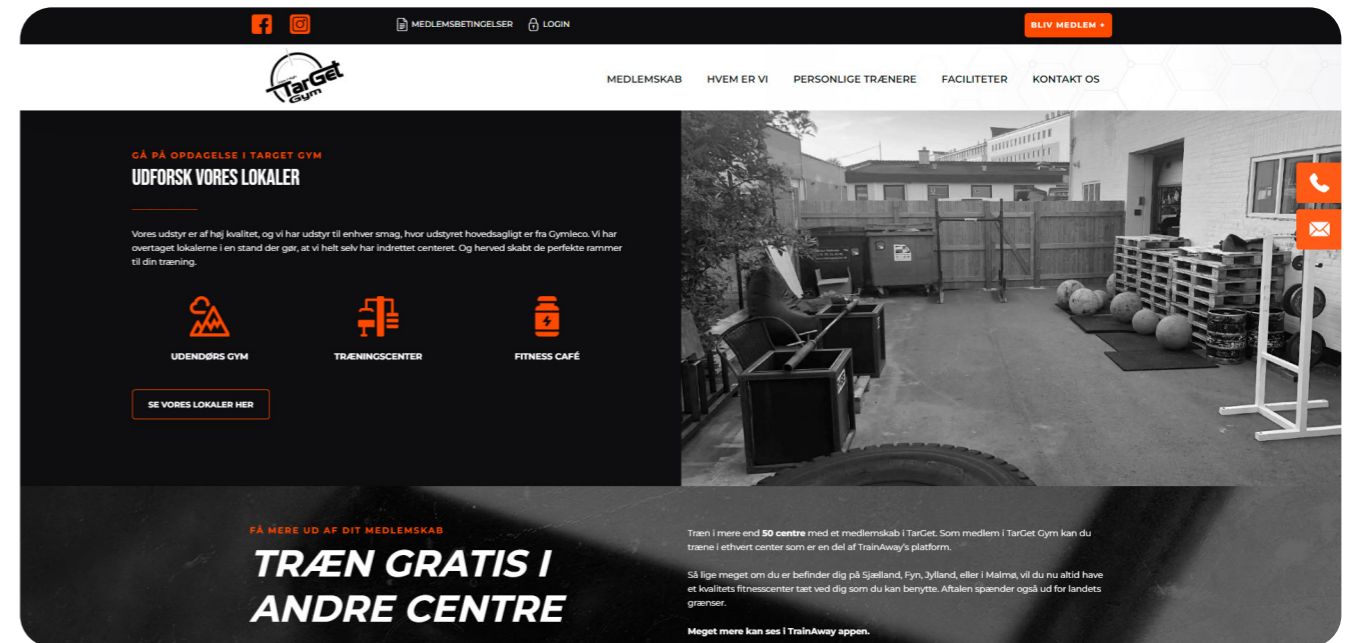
MEDLEMSBETINGELSER LOGIN

BLIV MEDLEM +

TarGet Gym

MEDLEMSKAB HVEM ER VI PERSONLIGE TRÆNERE FACILITETER KONTAKT OS

GÅ PÅ OPDAGELSE I TARGET GYM

UDFORSK VORES LOKALER

Vores udstyr er af høj kvalitet, og vi har udstyr til enhver smag, hvor udstyret hovedsagligt er fra Gymleco. Vi har overtaget lokalerne i en stand der gør, at vi helt selv har indrettet centeret. Og herved skabt de perfekte rammer til din træning.

UDENDØRS GYM

TRÆNINGSCENTER

FITNESS CAFÉ

SE VORES LOKALER HER

FÅ MERE UD AF DIT MEDLEMSKAB

TRÆN GRATIS I ANDRE CENTRE

Træn i mere end 50 centre med et medlemskab i TarGet. Som medlem i TarGet Gym kan du træne i ethvert center som er en del af TrainAway's platform.

Så lige meget om du er befinder dig på Sjælland, Fyn, Jylland, eller i Malmø, vil du nu altid have et kvalitets fitnesscenter tæt ved dig som du kan benytte. Aftalen spænder også ud for landets grænser.

Meget mere kan ses i TrainAway appen.